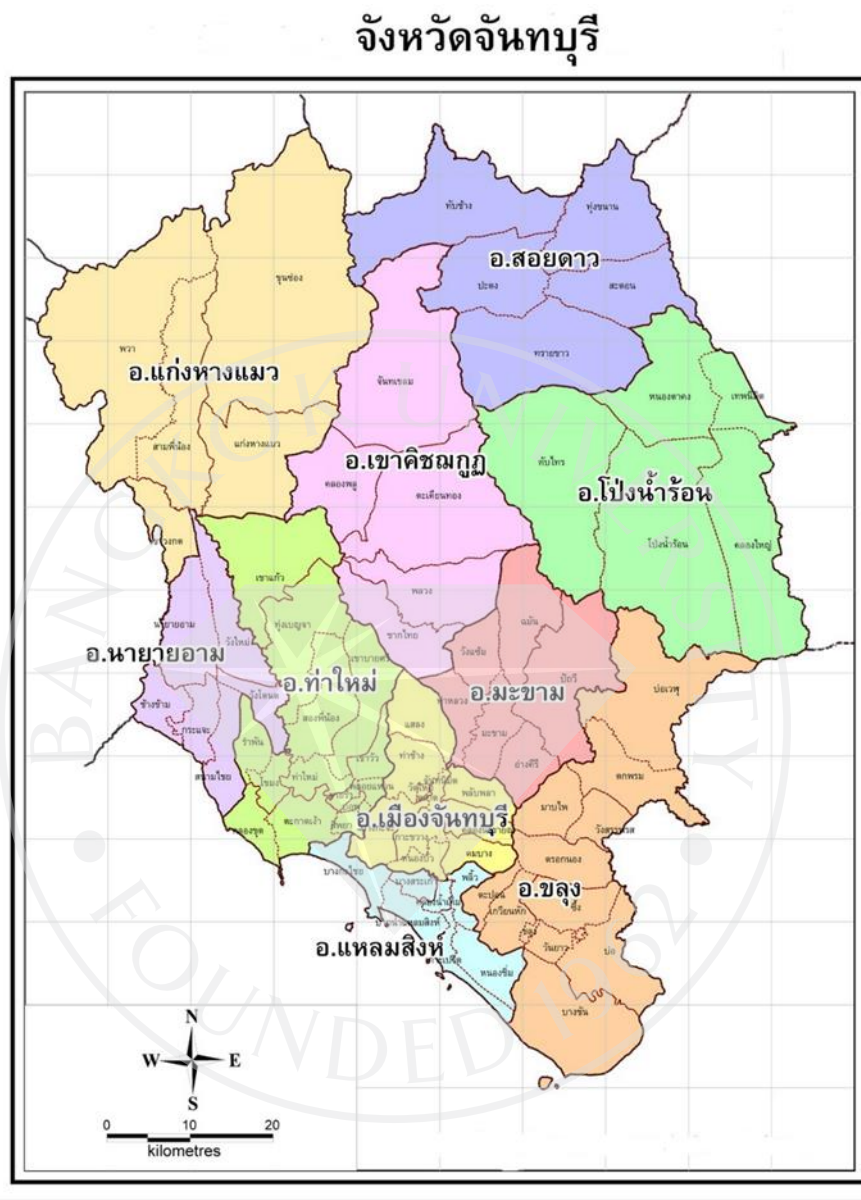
จังหวัดจันทบุรี

ทับช้าง
ทุ่งขนาน
อ.สอยดาว
ปะตง
สะตอน
ทรายขาว
ขุนซ่อง
พวา
อ.แก่งหางแมว
จันทเขลม
หนองตาคง
เทพนิมิต
สามพี่น้อง
แก่งหางแมว
อ.เขาคิชฌกูฏ
คลองพลู
ตะเคียนทอง
ทับไทร
อ.โป่งน้ำร้อน
โป่งน้ำร้อน
คลองใหญ่
วังกวด
เขาแก้ว
พลวง
นายายอาม
ทุ่งเบญจา
ชากไทย
วังใหม่
อ.นายายอาม
อ.ท่าใหม่
ฉมัน
วังแซ้ม
ปัถวี
อ.มะขาม
ทับช้าง
ช้างข้าม
กระแจะ
สองพี่น้อง
มะขาม
อ่างคีรี
แสลง
ท่าช้าง
สนามไชย
รำพัน
ท่าใหม่
พลับพลา
ตกพรม
มาบไพ
อ.เมืองจันทบุรี
วังสรรพรส
คลองขุด
ตะกาดเง้า
ตรอกนอง
คมบาง
บางกะไชย
พลิ้ว
อ.ขลุง
ตะปอน
เกวียนหัก
ซึ้ง
วันยาว
บ่อ
อ.แหลมสิงห์
หนองชิ่ม
บางชัน
N
W
E
S
0
10
20
kilometres